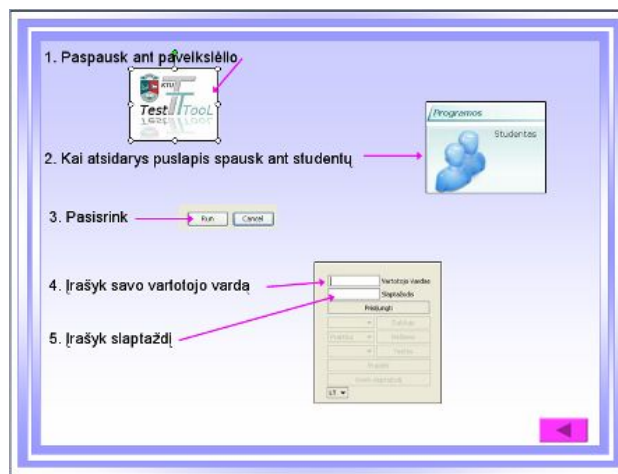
1. Paspausk ant paveikslėlio

KTU
Test Tool

Programos
Studentas

2. Kai atsidarys puslapis spausk ant studentų

3. Pasirink
Run
Cancel

4. Įrašyk savo vartotojo vardą

5. Įrašyk slaptažodį

Vartotojo Vardas
Slaptažodis
Prisijungti
LT